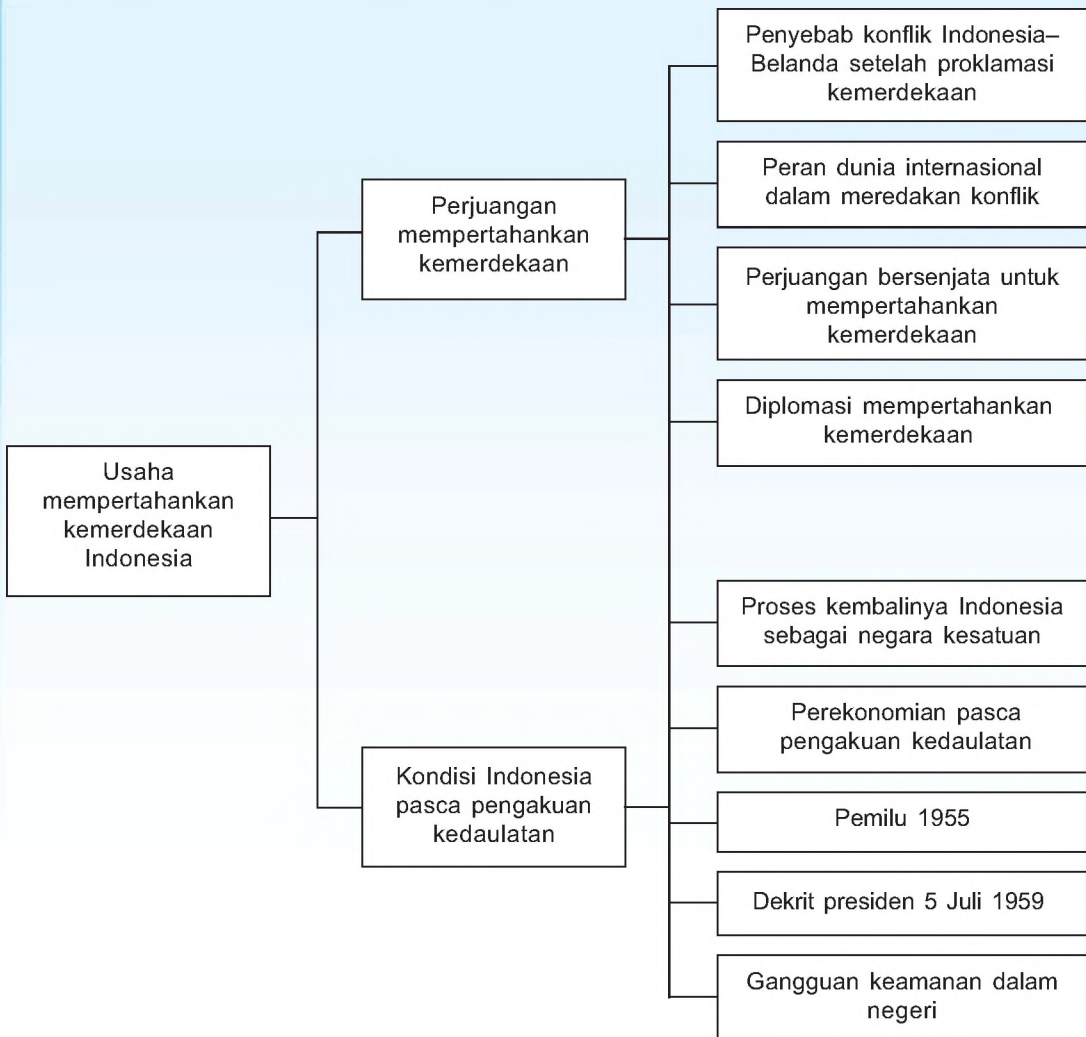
Usaha mempertahankan kemerdekaan Indonesia

Perjuangan mempertahankan kemerdekaan

Penyebab konflik Indonesia–Belanda setelah proklamasi kemerdekaan

Peran dunia internasional dalam meredakan konflik

Perjuangan bersenjata untuk mempertahankan kemerdekaan

Diplomasi mempertahankan kemerdekaan

Kondisi Indonesia pasca pengakuan kedaulatan

Proses kembalinya Indonesia sebagai negara kesatuan

Perekonomian pasca pengakuan kedaulatan

Pemilu 1955

Dekrit presiden 5 Juli 1959

Gangguan keamanan dalam negeri